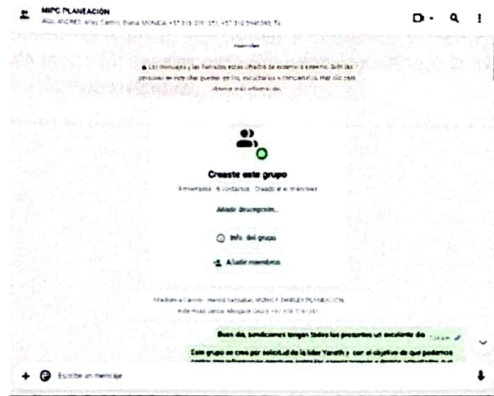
MIPC PLANEACIÓN
Alus, ANDRES, Arles Carmo, Diana MONICA +57 313 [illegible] +57 3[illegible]

Hoy

🔒 Los mensajes y las llamadas están cifrados de extremo a extremo. Solo las personas en este chat pueden leerlos, escucharlos o compartirlos. Haz clic para obtener más información.

Creaste este grupo
Grupo · 6 contactos · Creado el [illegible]

Añadir descripción

Info. del grupo

Añadir miembros

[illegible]

Buen día, bendiciones tengan todos los presentes un excelente día

Este grupo se crea por solicitud de la líder Yaneth y con el objetivo de que podamos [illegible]

Escribe un mensaje